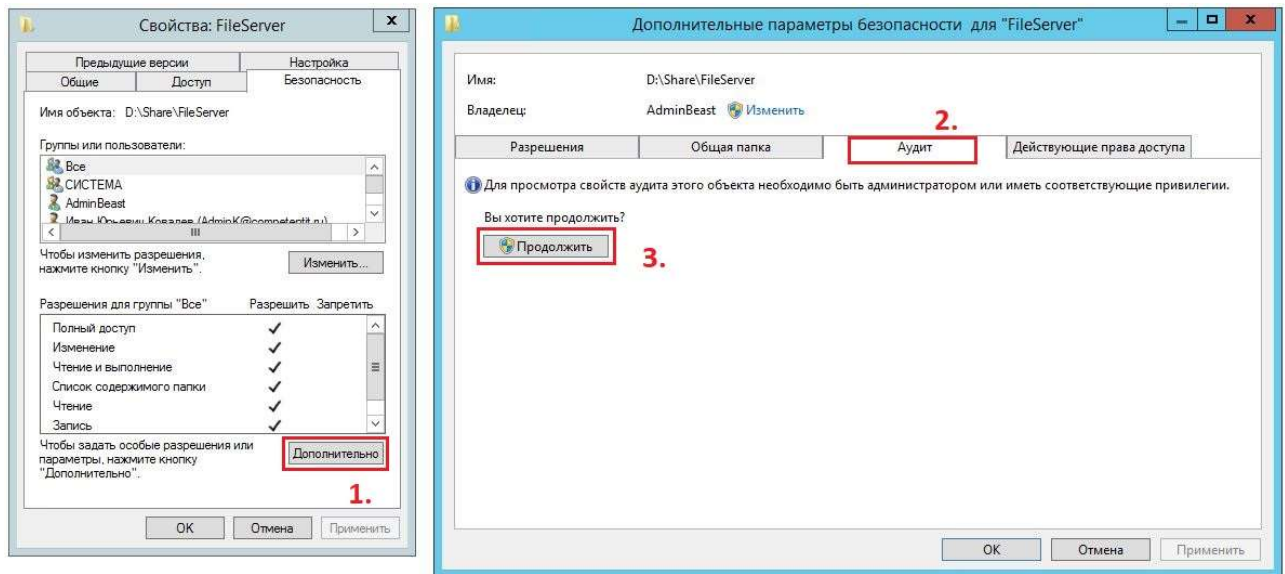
Свойства: FileServer

x

Предыдущие версии
Настройка
Общие
Доступ
Безопасность

Имя объекта: D:\Share\FileServer

Группы или пользователи:

Все
СИСТЕМА
AdminBeast
Иван Юрьевич Ковалев (AdminK@competentit.ru)

Чтобы изменить разрешения, нажмите кнопку "Изменить".

Изменить...

| Разрешения для группы "Все" | Разрешить | Запретить |
|---|---|---|
| Полный доступ | ✓ | |
| Изменение | ✓ | |
| Чтение и выполнение | ✓ | |
| Список содержимого папки | ✓ | |
| Чтение | ✓ | |
| Запись | ✓ | |

Чтобы задать особые разрешения или параметры, нажмите кнопку "Дополнительно".

Дополнительно

1.

OK
Отмена
Применить

Дополнительные параметры безопасности для "FileServer"

Имя: D:\Share\FileServer

Владелец: AdminBeast Изменить

2.

Разрешения
Общая папка
Аудит
Действующие права доступа

Для просмотра свойств аудита этого объекта необходимо быть администратором или иметь соответствующие привилегии.

Вы хотите продолжить?

Продолжить

3.

OK
Отмена
Применить